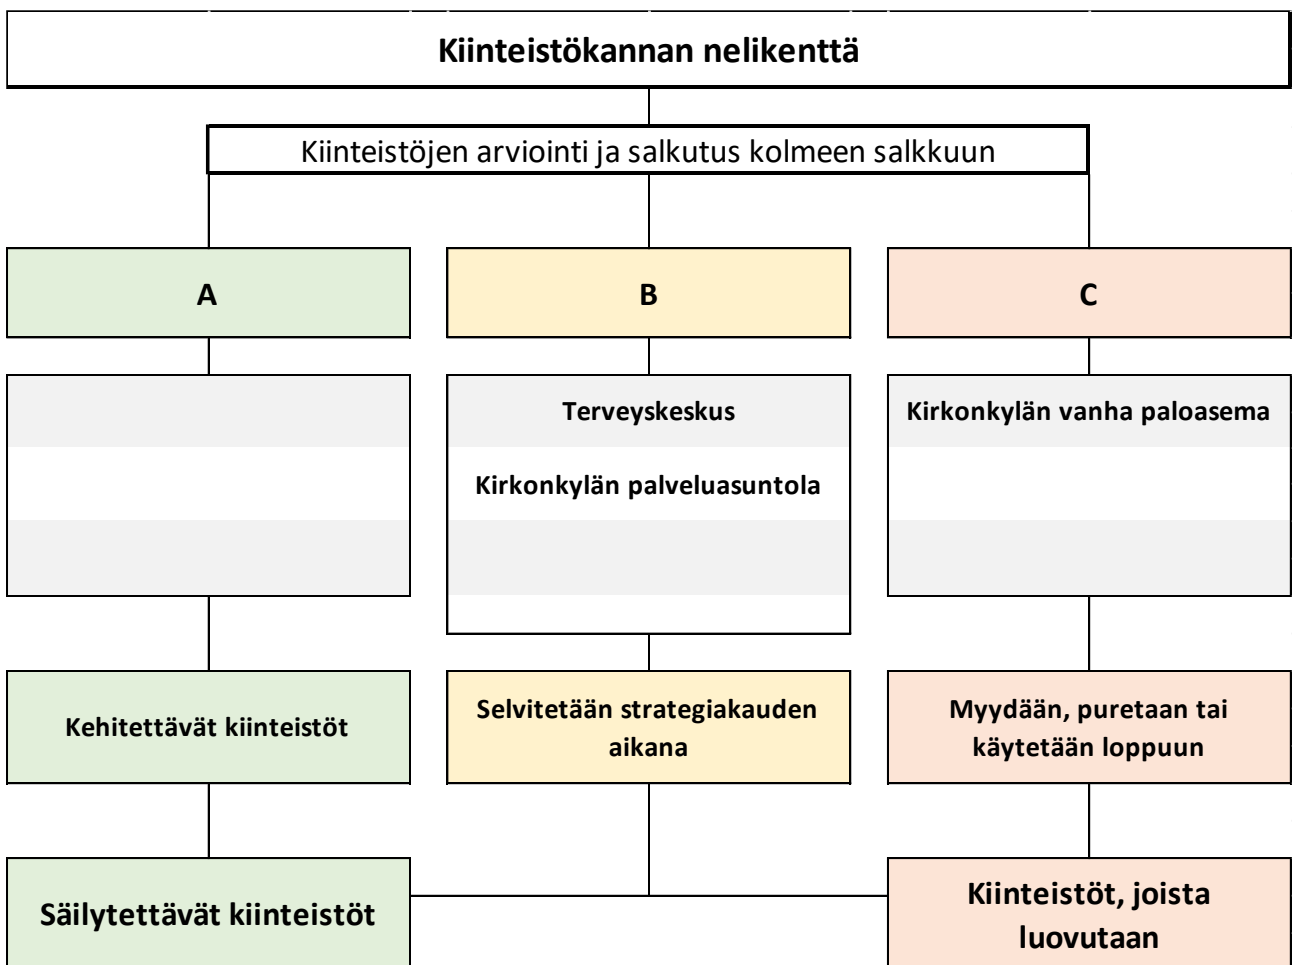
Kiinteistökannan nelikenttä

Kiinteistöjen arviointi ja salkutus kolmeen salkkuun

A

B

C

Terveyskeskus

Kirkonkylän palveluasuntola

Kirkonkylän vanha paloasema

Kehitettävät kiinteistöt

Selvitetään strategiakauden aikana

Myydään, puretaan tai käytetään loppuun

Säilytettävät kiinteistöt

Kiinteistöt, joista luovutaan